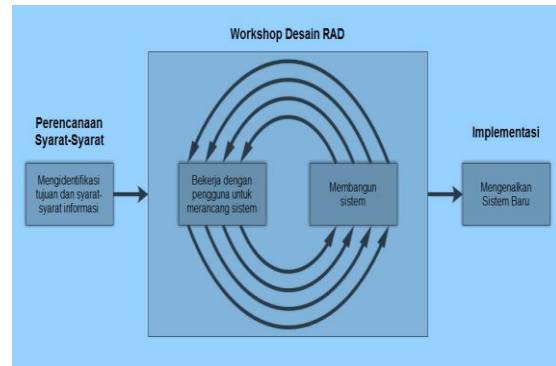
Workshop Desain RAD

Perencanaan Syarat-Syarat

Mengidentifikasi tujuan dan syarat-syarat informasi

Bekerja dengan pengguna untuk merancang sistem

Membangun sistem

Implementasi

Mengenalkan Sistem Baru